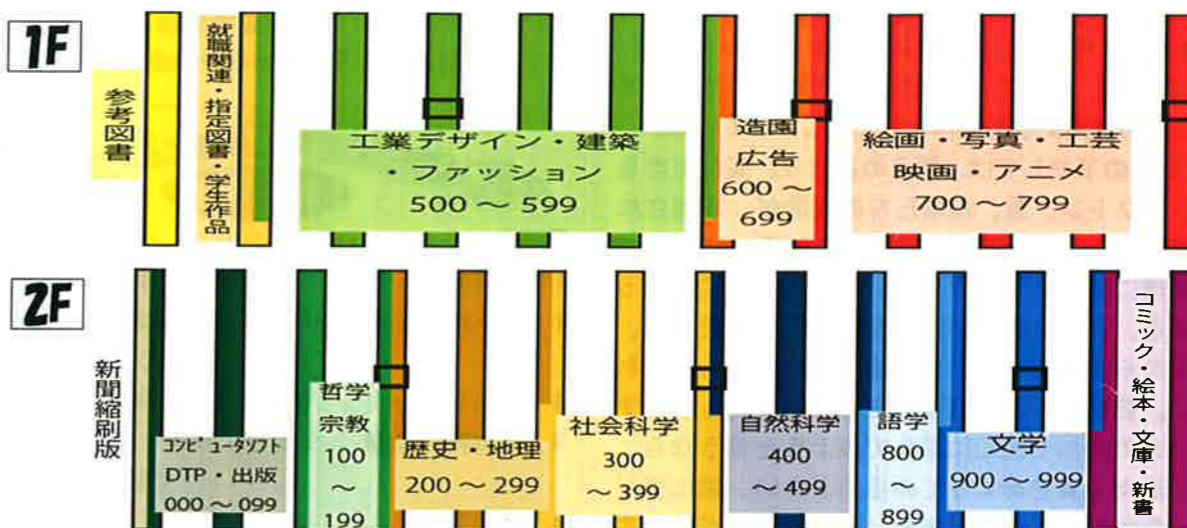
1F

参考図書

就職関連・指定図書・学生作品

工業デザイン・建築・ファッション
500 〜 599

造園
広告
600 〜 699

絵画・写真・工芸
映画・アニメ
700 〜 799

2F

新聞縮刷版

コンピュータソフト
DTP・出版
000 〜 099

哲学
宗教
100 〜 199

歴史・地理
200 〜 299

社会科学
300 〜 399

自然科学
400 〜 499

語学
800 〜 899

文学
900 〜 999

コミック・絵本・文庫・新書